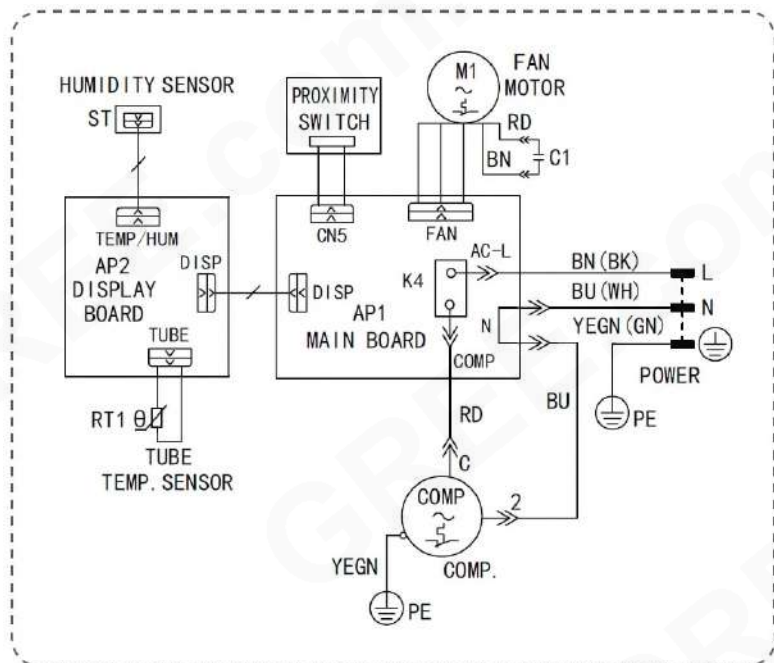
HUMIDITY SENSOR
ST

PROXIMITY SWITCH

M1
FAN MOTOR
RD
BN
C1

TEMP/HUM
AP2 DISPLAY BOARD
DISP
TUBE

CN5
FAN
AC-L
K4
DISP
AP1 MAIN BOARD
N
COMP

BN (BK)
L
BU (WH)
N
YEGN (GN)
POWER
PE

RT1 θ
TUBE TEMP. SENSOR

RD
BU
C
COMP
2
YEGN
COMP.
PE